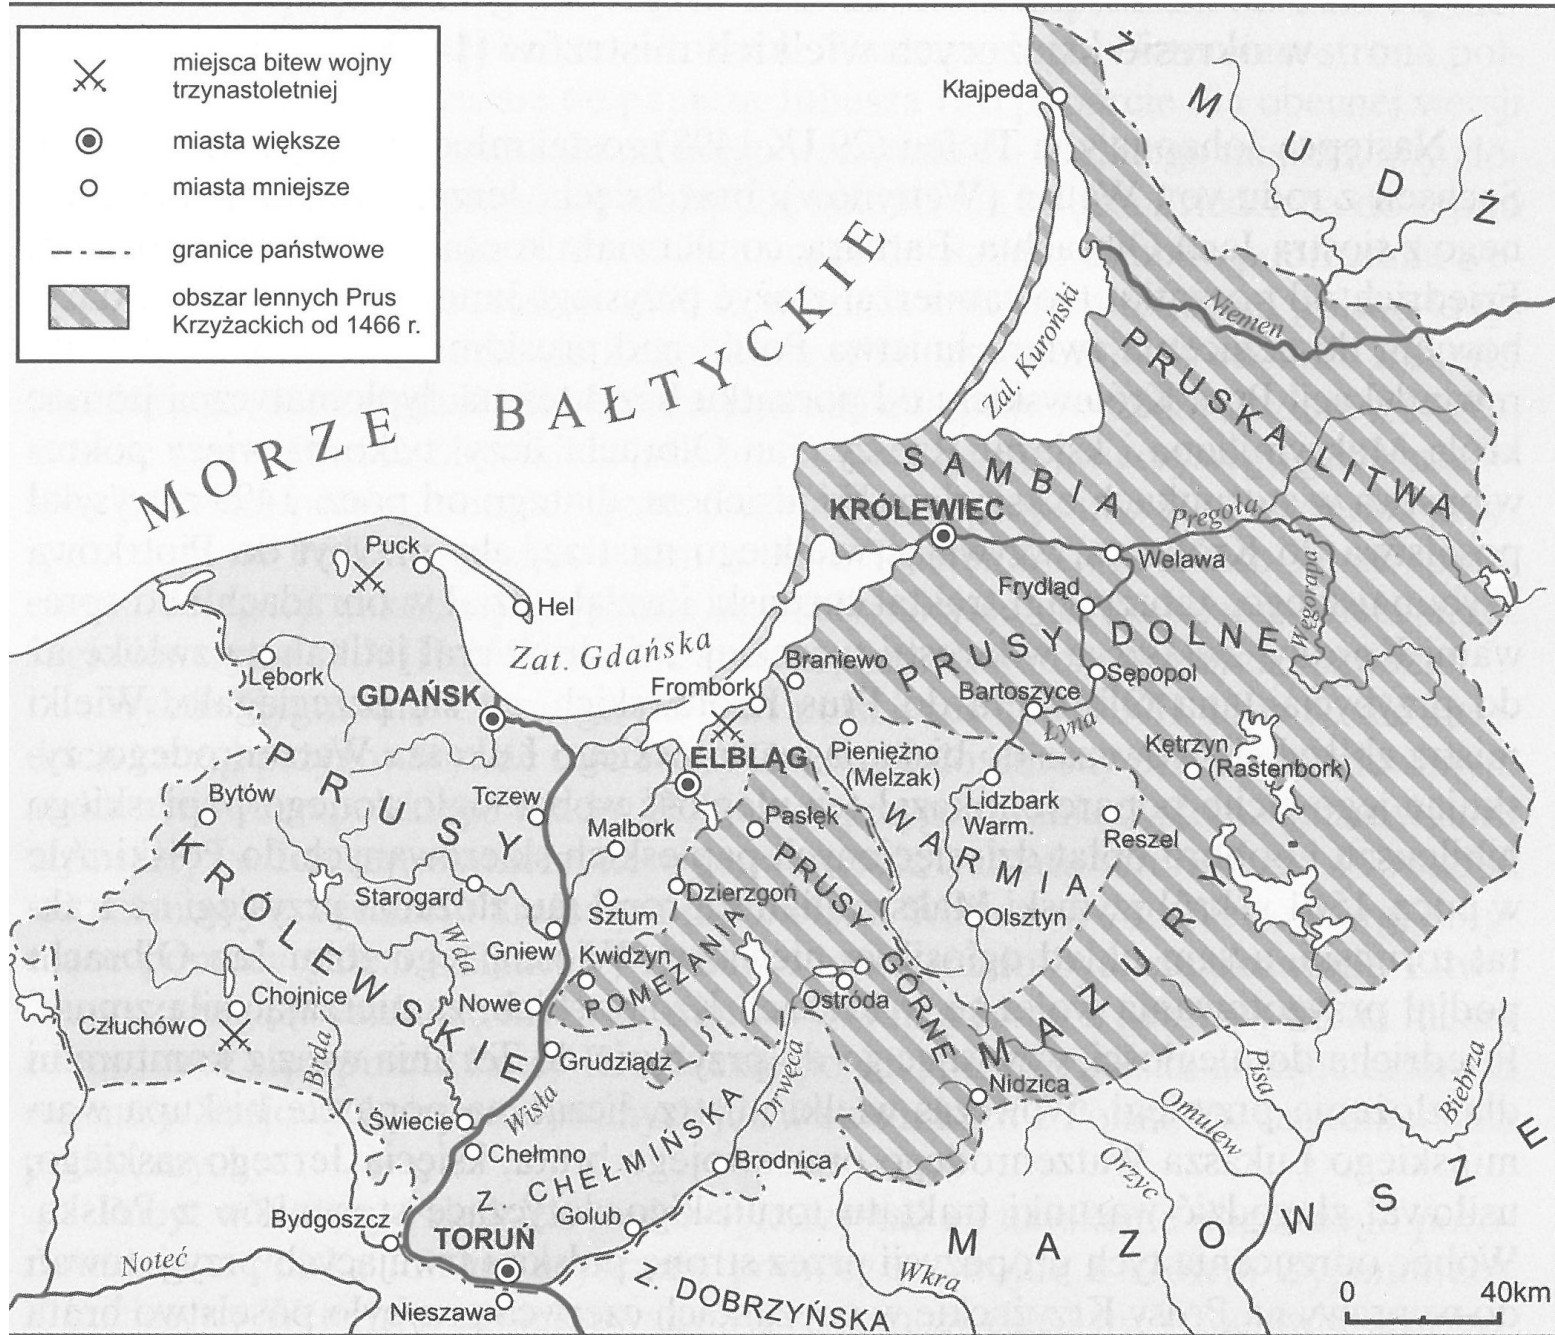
miejsca bitew wojny trzynastoletniej
miasta większe
miasta mniejsze
granice państwowe
obszar lennych Prus Krzyżackich od 1466 r.

MORZE BAŁTYCKIE

ŻMUDŹ
Kłajpeda
Niemen
Zal. Kuroński
PRUSKA LITWA
SAMBIA
KRÓLEWIEC
Pregoła
Welawa
Frydląd
Węgorapa
PRUSY DOLNE
Sępopol
Bartoszyce
Łyna
Kętrzyn (Rastenbork)
Braniewo
Frombork
Pieniężno (Melzak)
Lidzbark Warm.
Reszel
WARMIA
Olsztyn
MAZURY
Puck
Hel
Zat. Gdańska
Lębork
GDAŃSK
ELBLĄG
PRUSY KRÓLEWSKIE
Bytów
Tczew
Malbork
Pasłęk
PRUSY GÓRNE
Starogard
Dzierzgoń
Sztum
Wda
Gniew
Kwidzyn
POMEZANIA
Ostróda
Chojnice
Człuchów
Nowe
Grudziądz
Brda
Wisła
Drwęca
Nidzica
Pisa
Omulew
Biebrza
Świecie
Chełmno
Z. CHEŁMIŃSKA
Brodnica
Orzyc
Bydgoszcz
Golub
MAZOWSZE
TORUŃ
Noteć
Nieszawa
Z. DOBRZYŃSKA
Wkra
0 40km